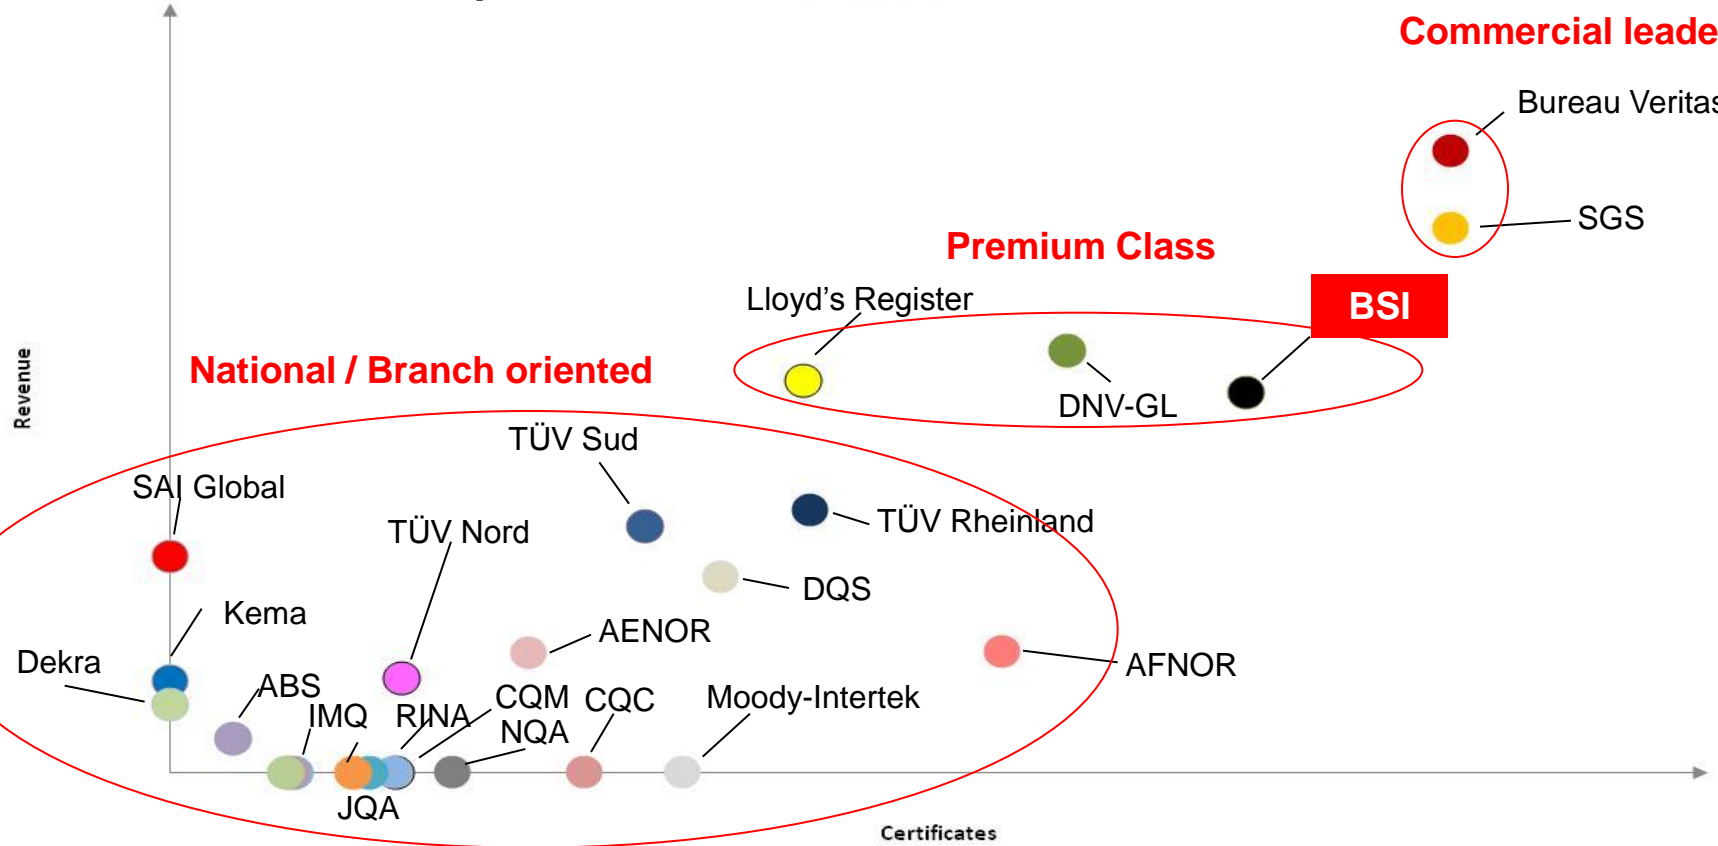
Commercial leade

Bureau Veritas

SGS

Premium Class

BSI

Lloyd’s Register

DNV-GL

National / Branch oriented

Revenue

TÜV Sud

SAI Global

TÜV Nord

TÜV Rheinland

DQS

Kema

AENOR

AFNOR

Dekra

ABS

IMQ

RINA

CQM

CQC

Moody-Intertek

NQA

JQA

Certificates